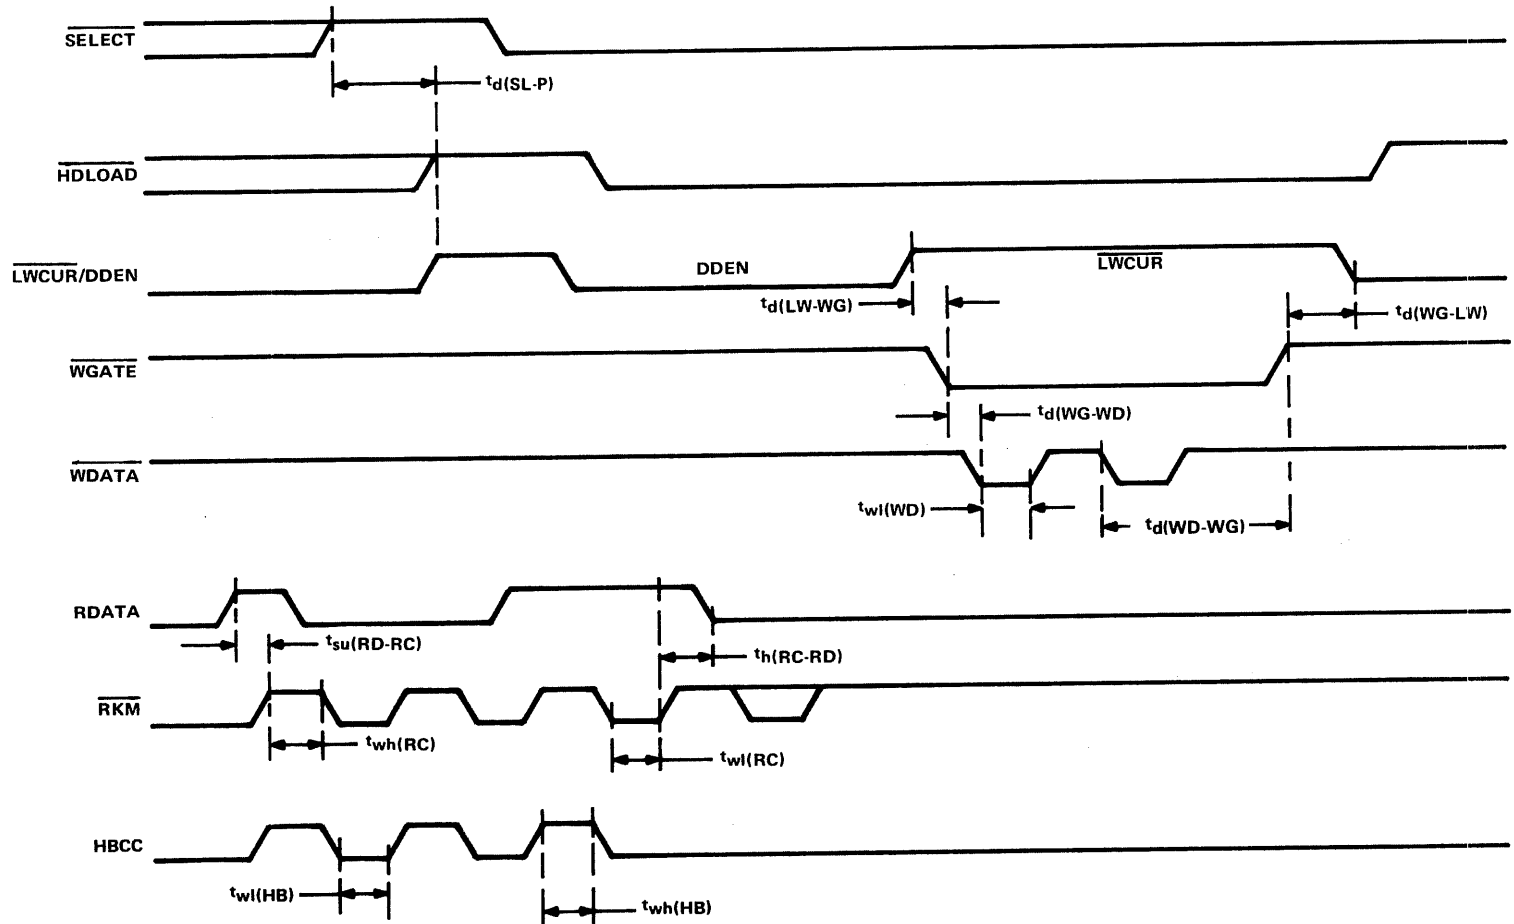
$\overline{\text{SELECT}}$

$t_{d(SL-P)}$

$\overline{\text{HDLOAD}}$

$\overline{\text{LWCUR}}$/DDEN

DDEN

$\overline{\text{LWCUR}}$

$t_{d(LW-WG)}$

$t_{d(WG-LW)}$

$\overline{\text{WGATE}}$

$t_{d(WG-WD)}$

$\overline{\text{WDATA}}$

$t_{wl(WD)}$

$t_{d(WD-WG)}$

RDATA

$t_{su(RD-RC)}$

$t_{h(RC-RD)}$

$\overline{\text{RKM}}$

$t_{wh(RC)}$

$t_{wl(RC)}$

HBCC

$t_{wl(HB)}$

$t_{wh(HB)}$